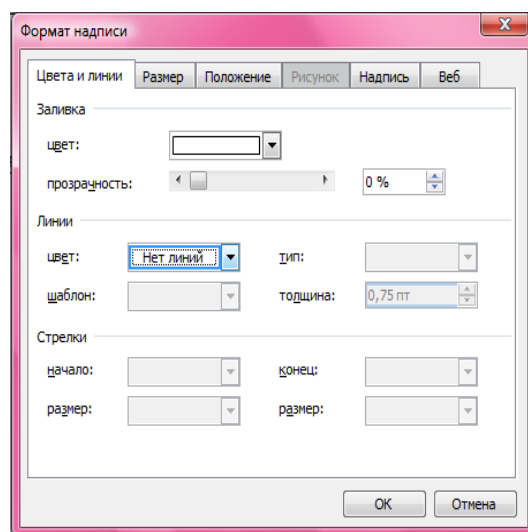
Формат надписи

Цвета и линии | Размер | Положение | Рисунок | Надпись | Веб

Заливка

цвет:

прозрачность: 0 %

Линии

цвет: Нет линий тип:

шаблон: толщина: 0,75 пт

Стрелки

начало: конец:

размер: размер:

ОК Отмена